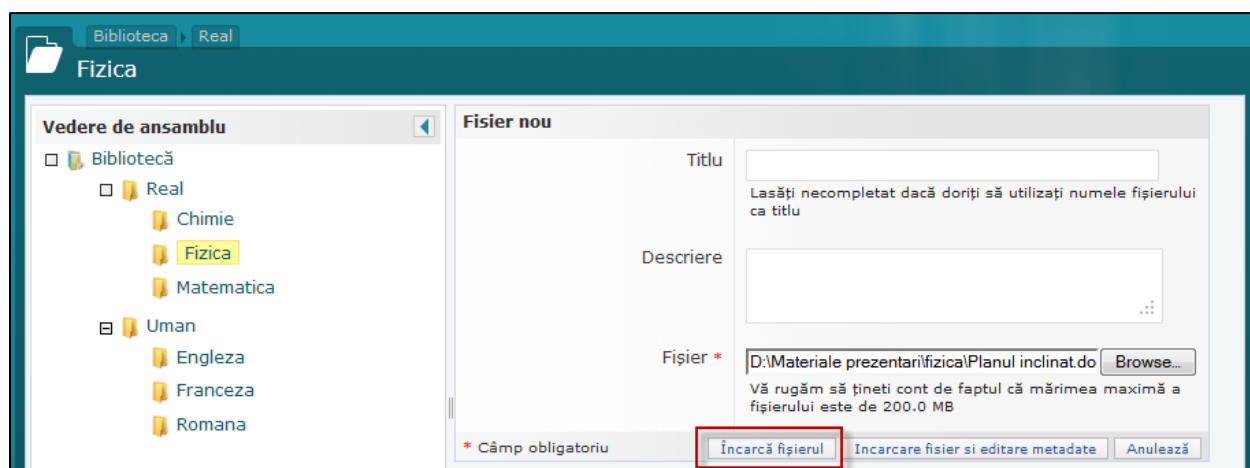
Biblioteca Real
Fizica

Vedere de ansamblu
Bibliotecă
Real
Chimie
Fizica
Matematica
Uman
Engleza
Franceza
Romana

Fisier nou
Titlu
Lasăţi necompletat dacă doriţi să utilizaţi numele fişierului ca titlu
Descriere
Fişier *
D:\Materiale prezentari\fizica\Planul inclinat.do
Browse...
Vă rugăm să ţineti cont de faptul că mărimea maximă a fişierului este de 200.0 MB
* Câmp obligatoriu
Încarcă fişierul
Incarcare fisier si editare metadate
Anulează